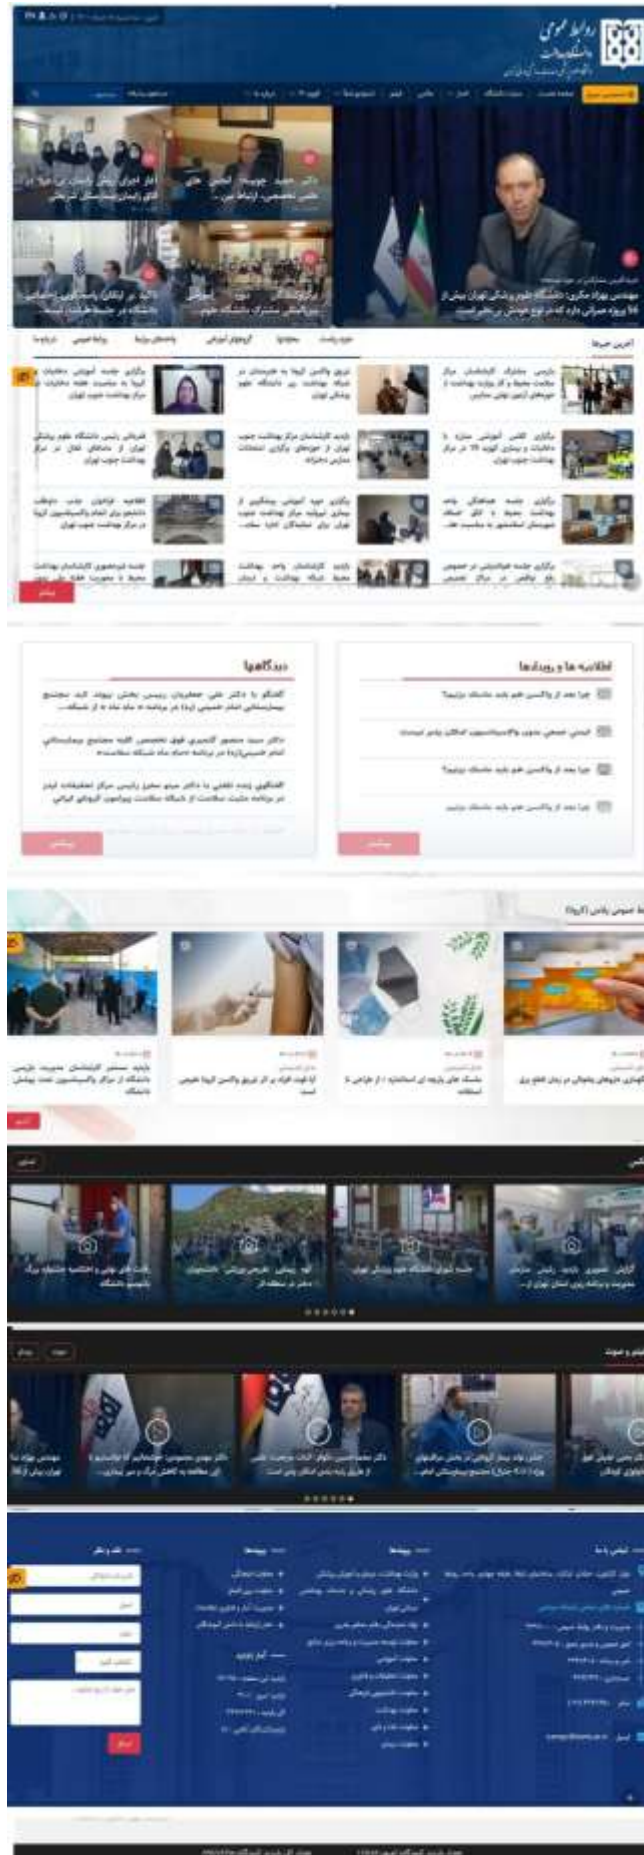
روابط عمومی
دانشگاه علوم پزشکی تهران

مهندس بهزاد مکری: دانشگاه علوم پزشکی تهران بیش از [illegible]

آخرین خبرها

دیدگاهها

اطلاعیه ها و رویدادها

چرا بعد از واکسن هم باید ماسک بزنیم؟

چرا بعد از واکسن هم باید ماسک بزنیم؟

چرا بعد از واکسن هم باید ماسک بزنیم؟

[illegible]